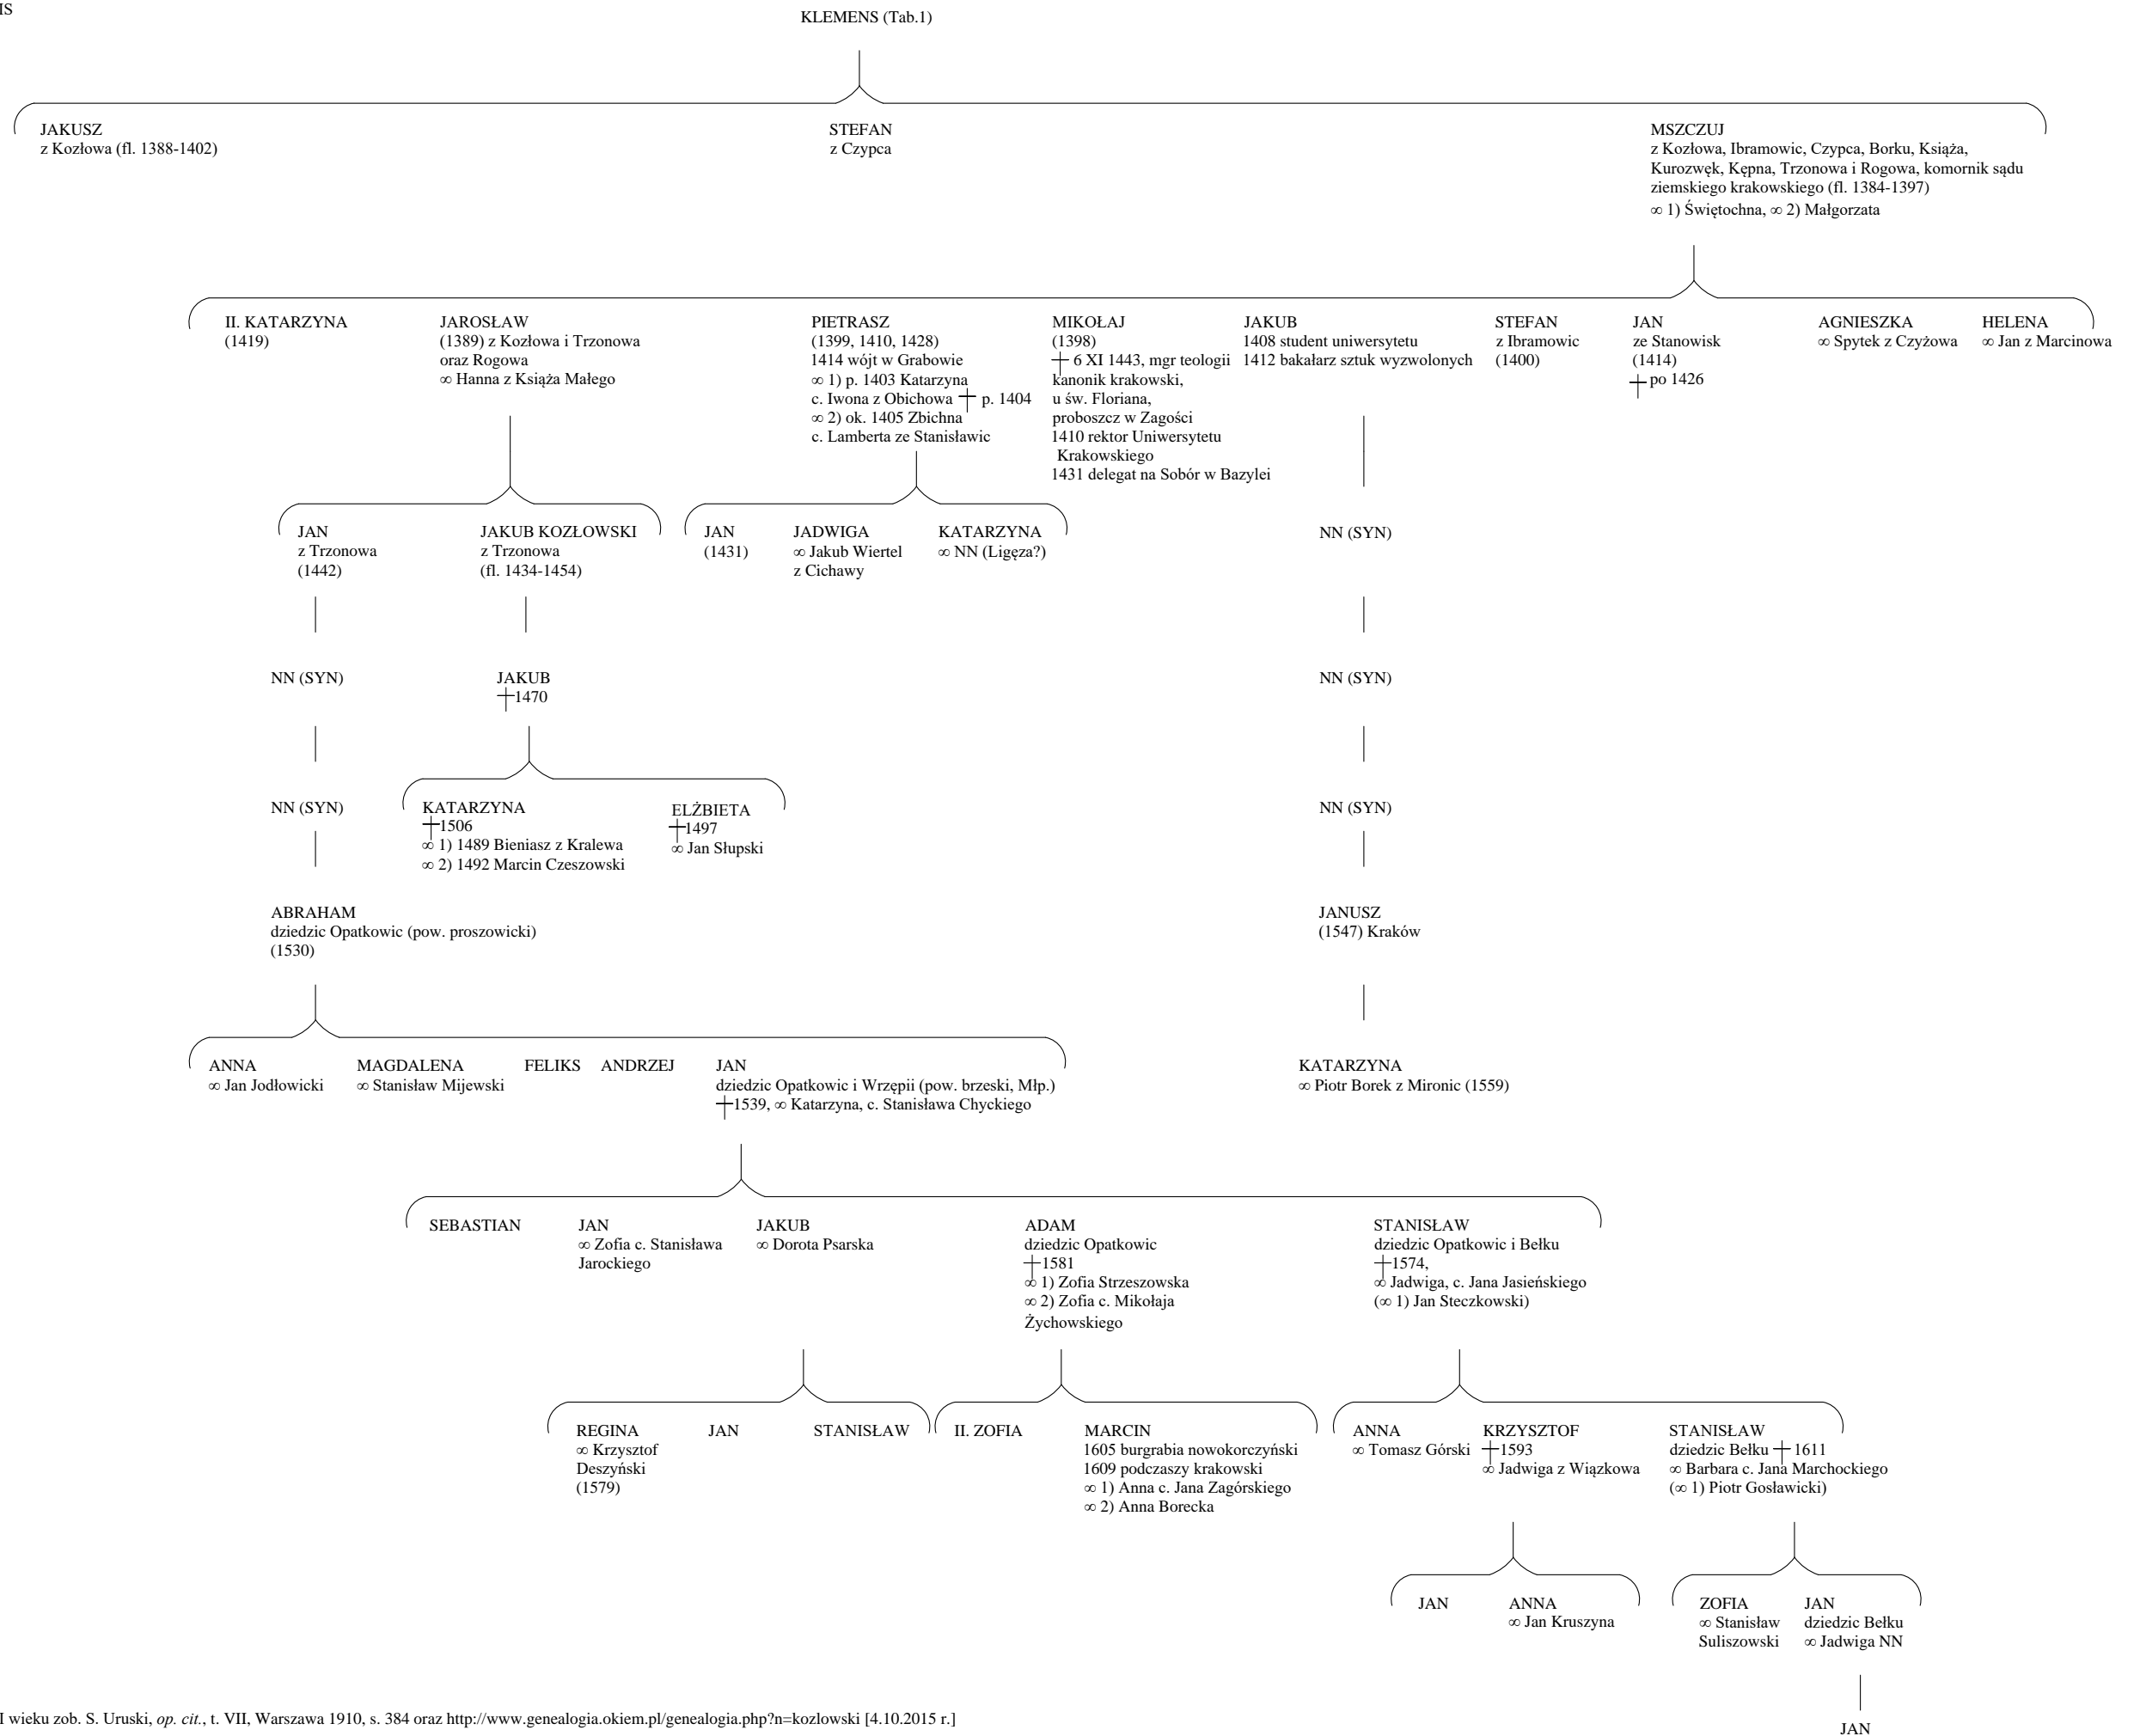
IS

KLEMENS (Tab.1)

JAKUSZ
z Kozłowa (fl. 1388-1402)

STEFAN
z Czypca

MSZCZUJ
z Kozłowa, Ibramowic, Czypca, Borku, Książa, Kurozwęk, Kępna, Trzonowa i Rogowa, komornik sądu ziemskiego krakowskiego (fl. 1384-1397)
∞ 1) Świętochna, ∞ 2) Małgorzata

II. KATARZYNA
(1419)

JAROSŁAW
(1389) z Kozłowa i Trzonowa oraz Rogowa
∞ Hanna z Książa Małego

PIETRASZ
(1399, 1410, 1428)
1414 wójt w Grabowie
∞ 1) p. 1403 Katarzyna c. Iwona z Obichowa ┼ p. 1404
∞ 2) ok. 1405 Zbichna c. Lamberta ze Stanisławic

MIKOŁAJ
(1398)
┼ 6 XI 1443, mgr teologii kanonik krakowski, u św. Floriana, proboszcz w Zagości
1410 rektor Uniwersytetu Krakowskiego
1431 delegat na Sobór w Bazylei

JAKUB
1408 student uniwersytetu
1412 bakałarz sztuk wyzwolonych

STEFAN
z Ibramowic
(1400)

JAN
ze Stanowisk
(1414)
┼ po 1426

AGNIESZKA
∞ Spytek z Czyżowa

HELENA
∞ Jan z Marcinowa

JAN
z Trzonowa
(1442)

JAKUB KOZŁOWSKI
z Trzonowa
(fl. 1434-1454)

JAN
(1431)

JADWIGA
∞ Jakub Wiertel z Cichawy

KATARZYNA
∞ NN (Ligęza?)

NN (SYN)

NN (SYN)

JAKUB
┼1470

NN (SYN)

NN (SYN)

KATARZYNA
┼1506
∞ 1) 1489 Bieniasz z Kralewa
∞ 2) 1492 Marcin Czeszowski

ELŻBIETA
┼1497
∞ Jan Słupski

NN (SYN)

ABRAHAM
dziedzic Opatkowic (pow. proszowicki)
(1530)

JANUSZ
(1547) Kraków

ANNA
∞ Jan Jodłowicki

MAGDALENA
∞ Stanisław Mijewski

FELIKS

ANDRZEJ

JAN
dziedzic Opatkowic i Wrzępii (pow. brzeski, Młp.)
┼1539, ∞ Katarzyna, c. Stanisława Chyckiego

KATARZYNA
∞ Piotr Borek z Mironic (1559)

SEBASTIAN

JAN
∞ Zofia c. Stanisława Jarockiego

JAKUB
∞ Dorota Psarska

ADAM
dziedzic Opatkowic
┼1581
∞ 1) Zofia Strzeszowska
∞ 2) Zofia c. Mikołaja Żychowskiego

STANISŁAW
dziedzic Opatkowic i Bełku
┼1574,
∞ Jadwiga, c. Jana Jasieńskiego
(∞ 1) Jan Steczkowski)

REGINA
∞ Krzysztof Deszyński
(1579)

JAN

STANISŁAW

II. ZOFIA

MARCIN
1605 burgrabia nowokorczyński
1609 podczaszy krakowski
∞ 1) Anna c. Jana Zagórskiego
∞ 2) Anna Borecka

ANNA
∞ Tomasz Górski

KRZYSZTOF
┼1593
∞ Jadwiga z Wiązkowa

STANISŁAW
dziedzic Bełku ┼ 1611
∞ Barbara c. Jana Marchockiego
(∞ 1) Piotr Gosławicki)

JAN

ANNA
∞ Jan Kruszyna

ZOFIA
∞ Stanisław Suliszowski

JAN
dziedzic Bełku
∞ Jadwiga NN

I wieku zob. S. Uruski, *op. cit.*, t. VII, Warszawa 1910, s. 384 oraz http://www.genealogia.okiem.pl/genealogia.php?n=kozlowski [4.10.2015 r.]

JAN